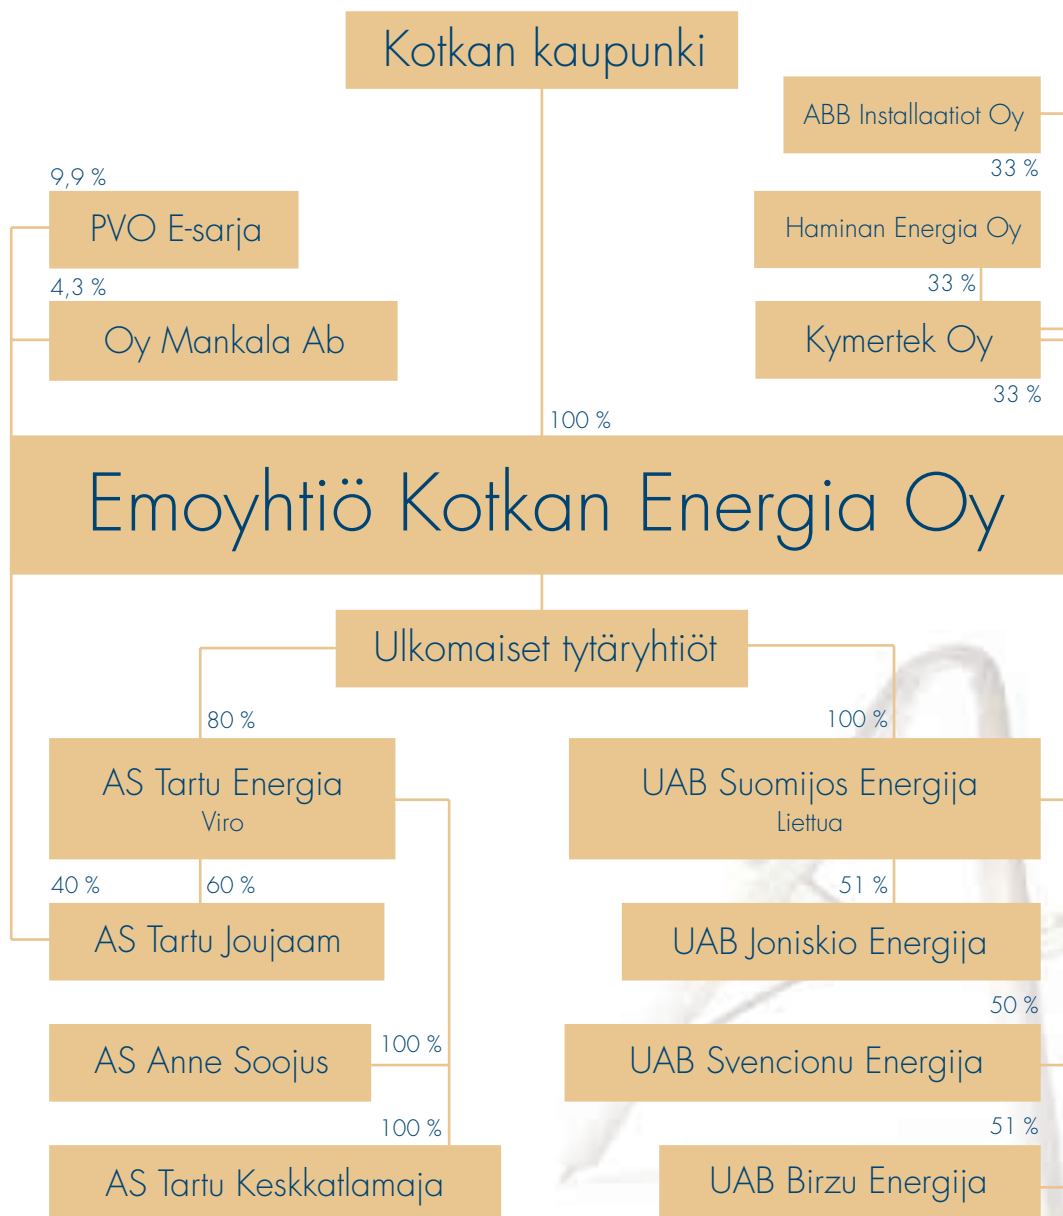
Kotkan kaupunki

ABB Installaatiot Oy

33 %

Haminan Energia Oy

33 %

Kymertek Oy

33 %

9,9 %

PVO E-sarja

4,3 %

Oy Mankala Ab

100 %

Emoyhtiö Kotkan Energia Oy

Ulkomaiset tytäryhtiöt

80 %

100 %

AS Tartu Energia
Viro

UAB Suomijos Energija
Liettua

40 %

60 %

51 %

AS Tartu Joujaam

UAB Joniskio Energija

50 %

AS Anne Soojus

100 %

UAB Svencionu Energija

100 %

51 %

AS Tartu Keskkatlamaja

UAB Birzu Energija